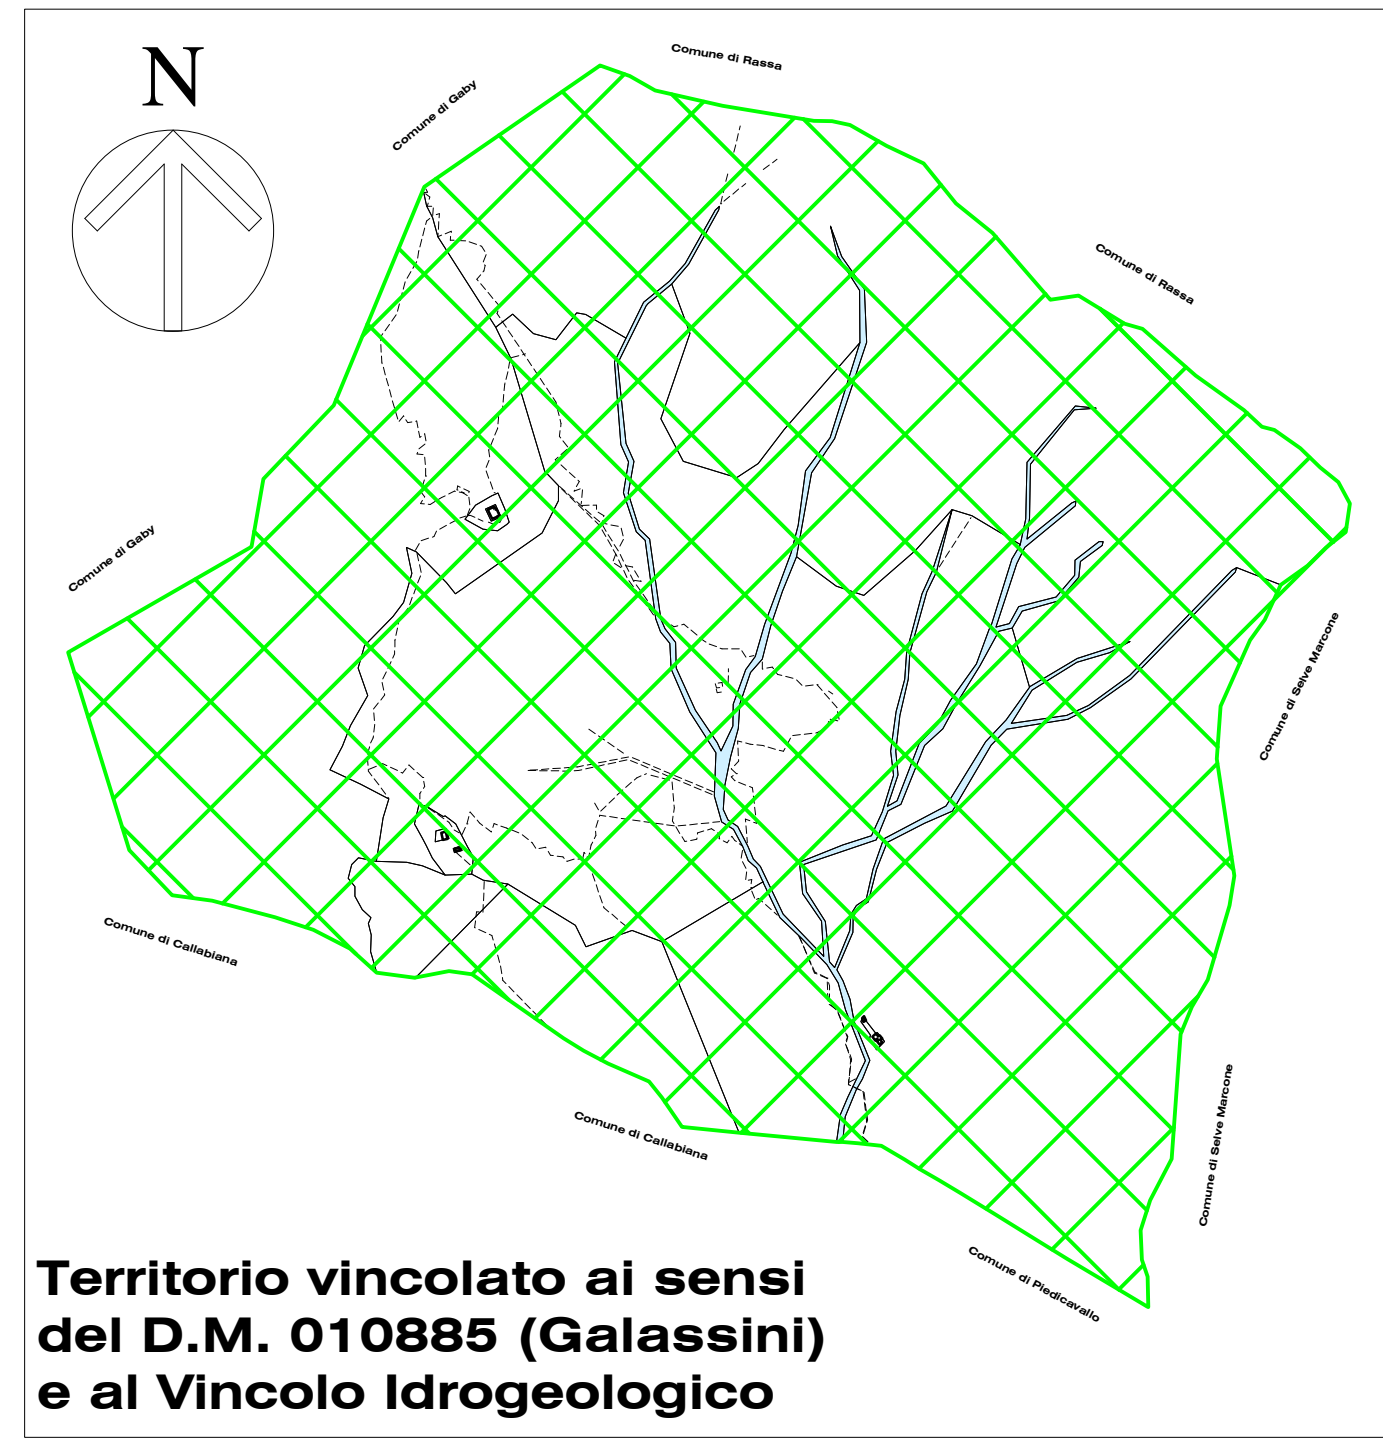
N

Comune di Rassa

Comune di Gaby

Comune di Rassa

Comune di Gaby

Comune di Selve Marcone

Comune di Callabiana

Comune di Callabiana

Comune di Selve Marcone

Comune di Piedicavallo

Territorio vincolato ai sensi del D.M. 010885 (Galassini) e al Vincolo Idrogeologico